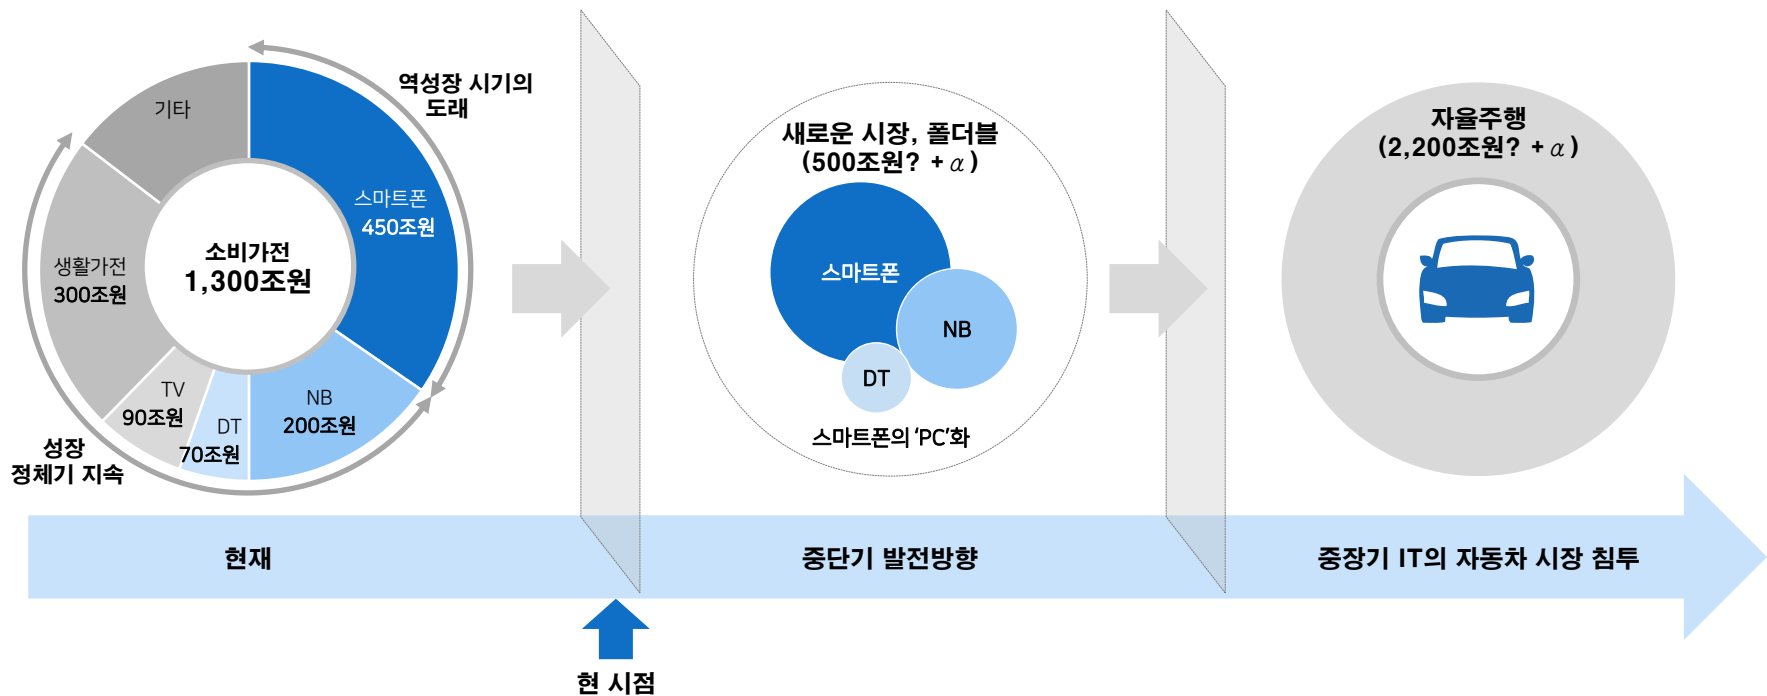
역성장 시기의 도래

기타

스마트폰 450조원

소비가전 1,300조원

생활가전 300조원

TV 90조원

DT 70조원

NB 200조원

성장 정체기 지속

새로운 시장, 폴더블 (500조원? + $\alpha$ )

스마트폰

NB

DT

스마트폰의 'PC'화

자율주행 (2,200조원? + $\alpha$ )

현재

중단기 발전방향

중장기 IT의 자동차 시장 침투

현 시점